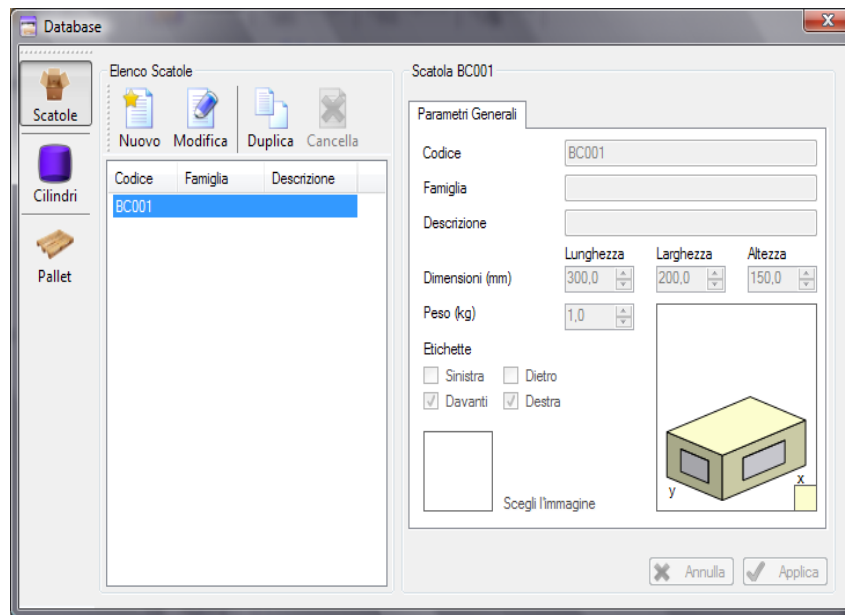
Database

Scatole

Cilindri

Pallet

Elenco Scatole

Nuovo Modifica Duplica Cancella

| Codice | Famiglia | Descrizione |
|---|---|---|
| BC001 | | |

Scatola BC001

Parametri Generali

Codice BC001

Famiglia

Descrizione

Lunghezza Larghezza Altezza

Dimensioni (mm) 300,0 200,0 150,0

Peso (kg) 1,0

Etichette

Sinistra Dietro

Davanti Destra

Scegli l'Immagine

y x

Annulla Applica